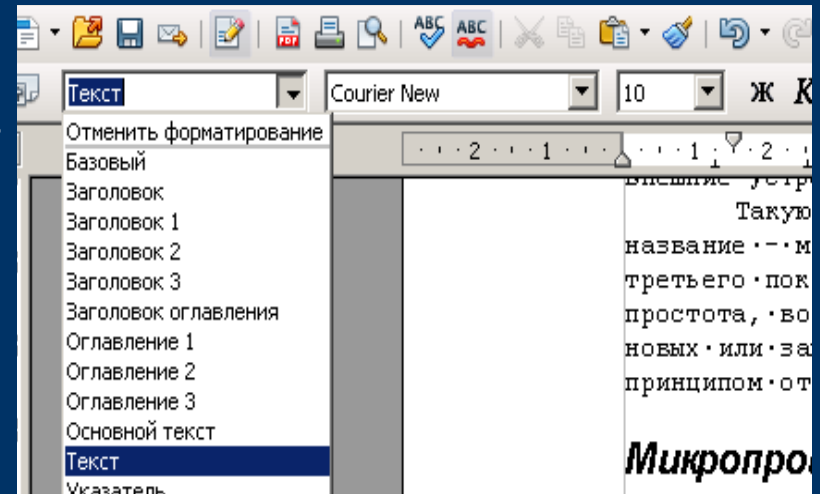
Текст
Courier New
10
Ж К
Отменить форматирование
Базовый
Заголовок
Заголовок 1
Заголовок 2
Заголовок 3
Заголовок оглавления
Оглавление 1
Оглавление 2
Оглавление 3
Основной текст
Текст
Указатель
2 · 1 · 1 · 2
Внешние устр
Такую
название · – · м
третьего · пок
простота, · во
новых · или · за
принципом · от
Микропро